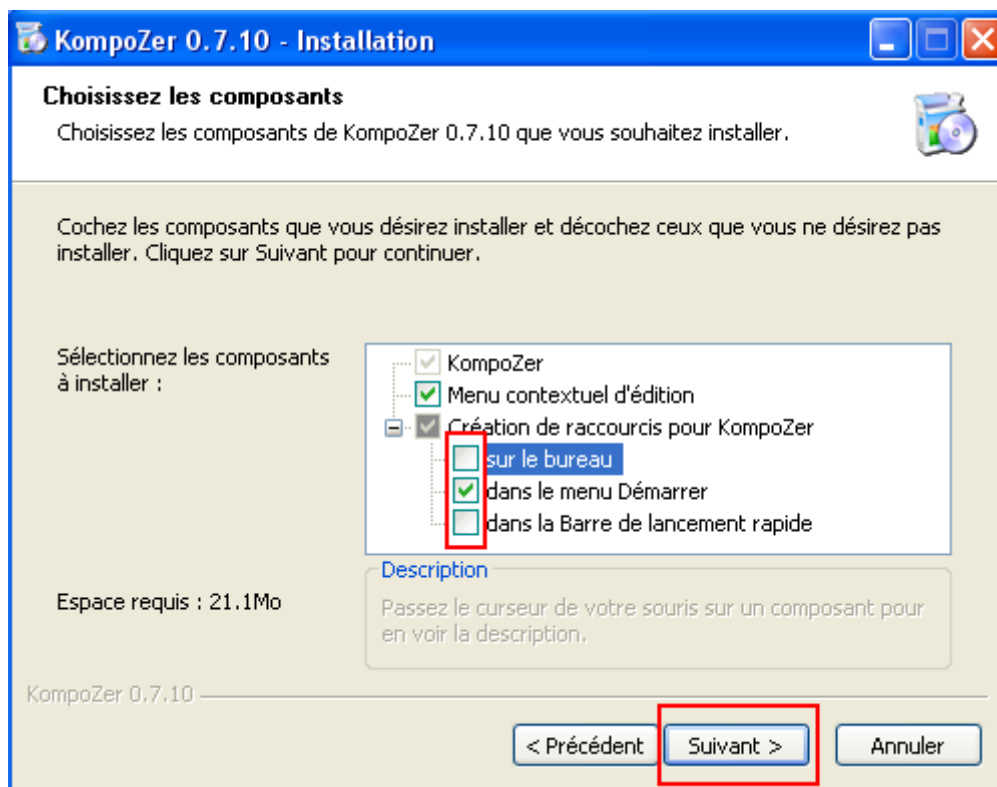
KompoZer 0.7.10 - Installation

Choisissez les composants
Choisissez les composants de KompoZer 0.7.10 que vous souhaitez installer.

Cochez les composants que vous désirez installer et décochez ceux que vous ne désirez pas installer. Cliquez sur Suivant pour continuer.

Sélectionnez les composants à installer :

KompoZer
Menu contextuel d'édition
Création de raccourcis pour KompoZer
sur le bureau
dans le menu Démarrer
dans la Barre de lancement rapide

Espace requis : 21.1Mo

Description
Passez le curseur de votre souris sur un composant pour en voir la description.

KompoZer 0.7.10

< Précédent
Suivant >
Annuler